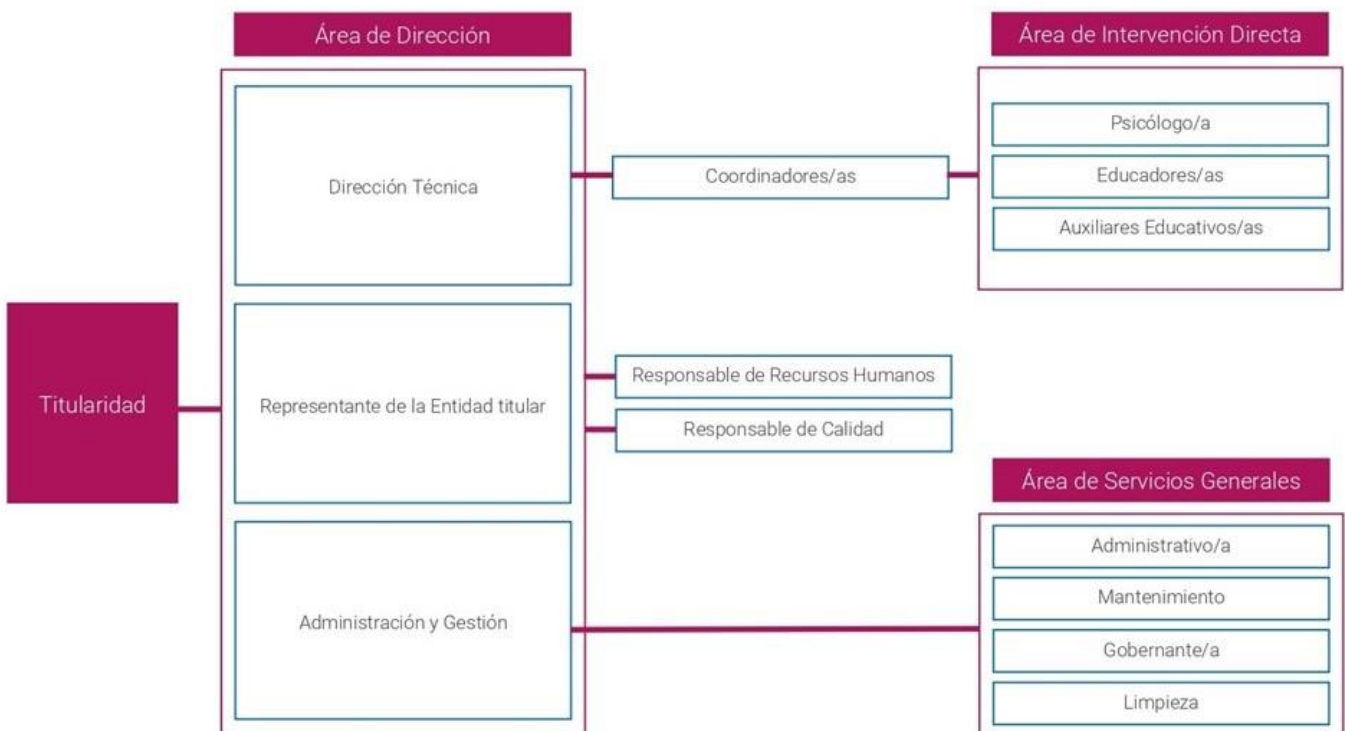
Titularidad

Área de Dirección

Dirección Técnica

Representante de la Entidad titular

Administración y Gestión

Coordinadores/as

Responsable de Recursos Humanos

Responsable de Calidad

Área de Intervención Directa

Psicólogo/a

Educadores/as

Auxiliares Educativos/as

Área de Servicios Generales

Administrativo/a

Mantenimiento

Gobernante/a

Limpieza